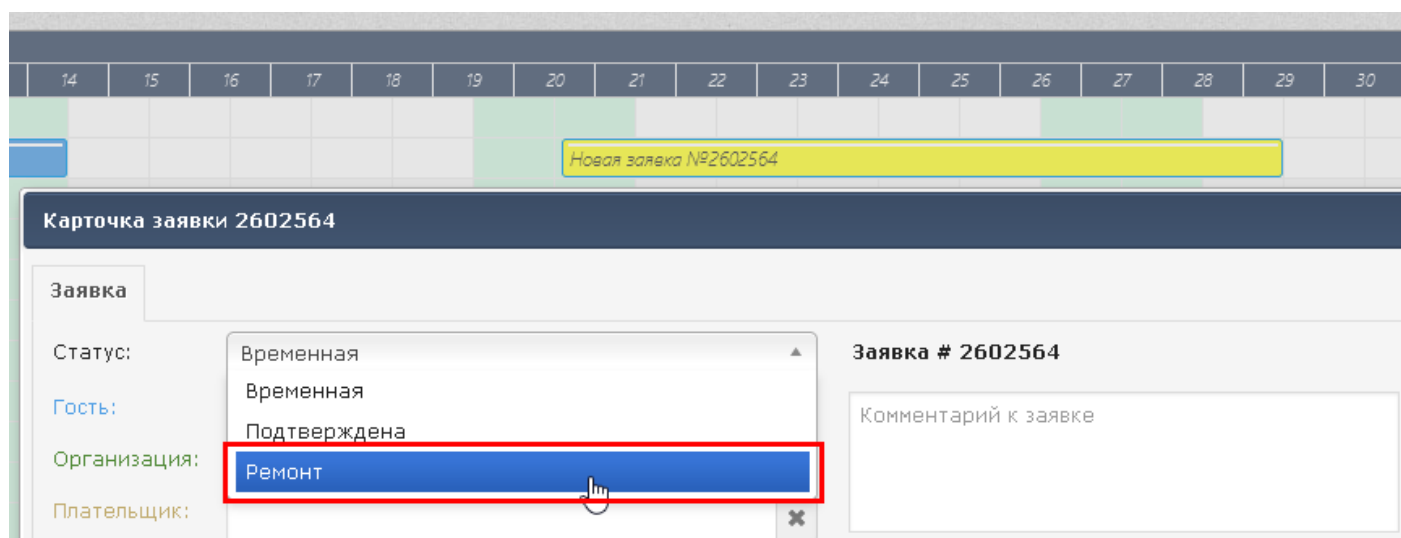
14 15 16 17 18 19 20 21 22 23 24 25 26 27 28 29 30

Новая заявка №2602564

Карточка заявки 2602564

Заявка

Статус: Временная

Временная
Подтверждена
Ремонт

Гость:

Организация:

Плательщик:

Заявка # 2602564

Комментарий к заявке